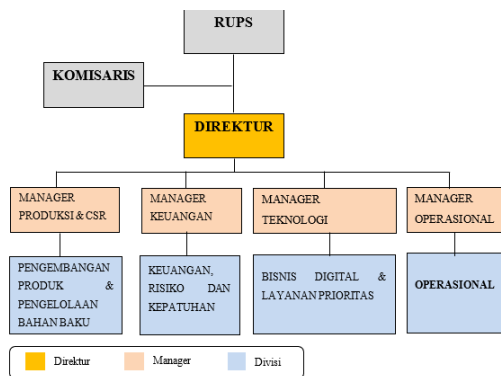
RUPS

KOMISARIS

DIREKTUR

MANAGER PRODUKSI & CSR

MANAGER KEUANGAN

MANAGER TEKNOLOGI

MANAGER OPERASIONAL

PENGEMBANGAN PRODUK & PENGELOLAAN BAHAN BAKU

KEUANGAN, RISIKO DAN KEPATUHAN

BISNIS DIGITAL & LAYANAN PRIORITAS

OPERASIONAL

Direktur

Manager

Divisi